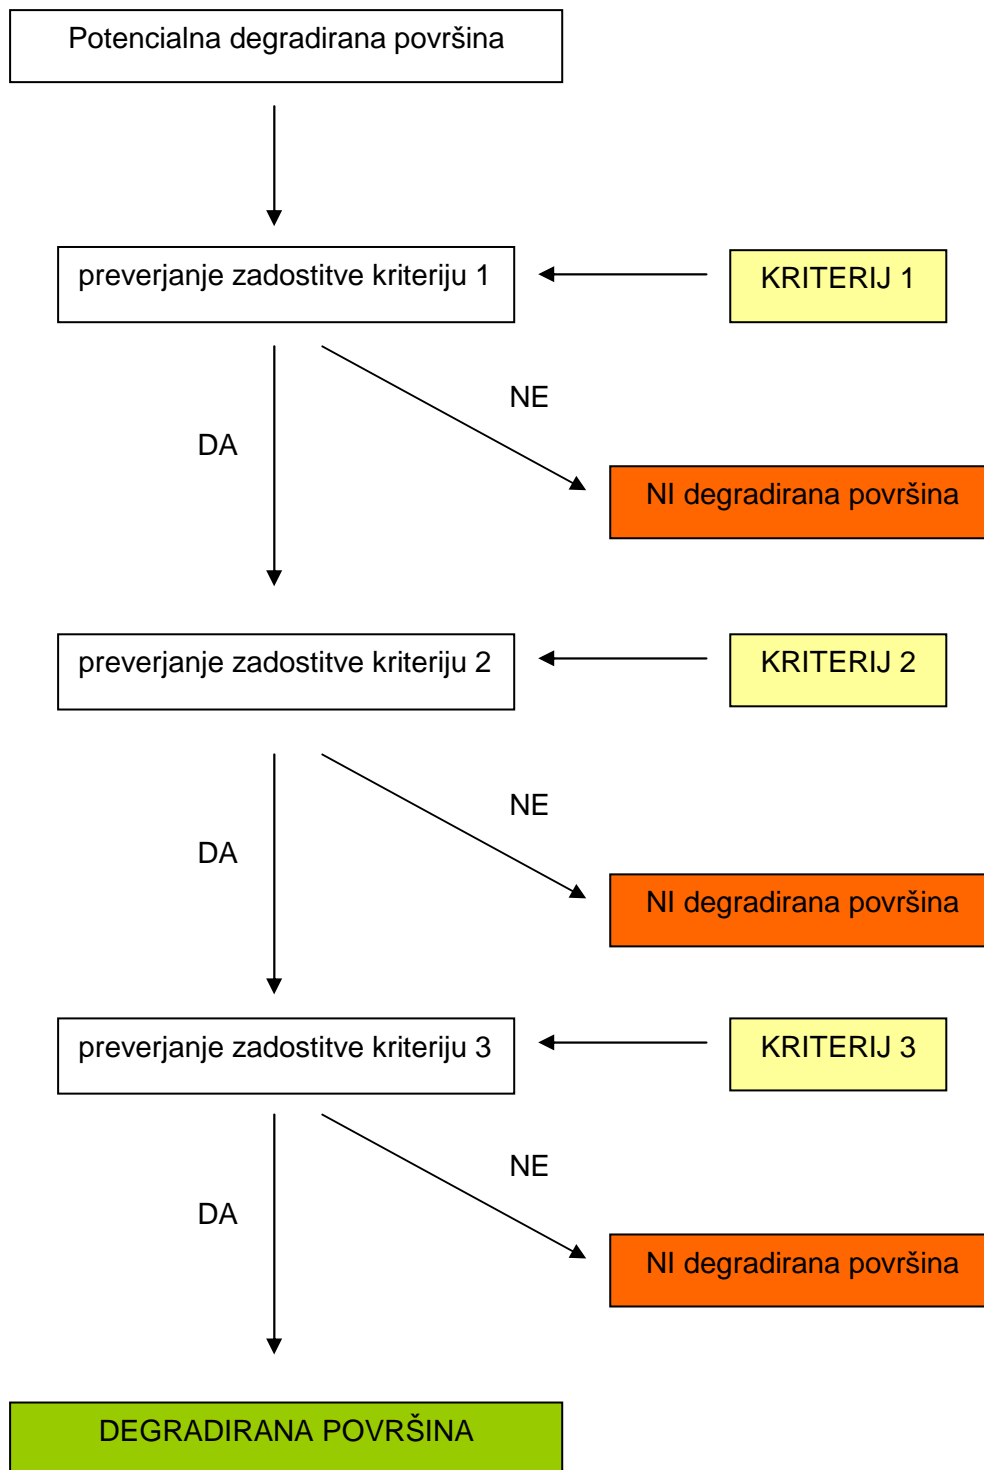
Potencialna degradirana površina

preverjanje zadostitve kriteriju 1

KRITERIJ 1

NE

DA

NI degradirana površina

preverjanje zadostitve kriteriju 2

KRITERIJ 2

NE

DA

NI degradirana površina

preverjanje zadostitve kriteriju 3

KRITERIJ 3

NE

DA

NI degradirana površina

DEGRADIRANA POVRŠINA